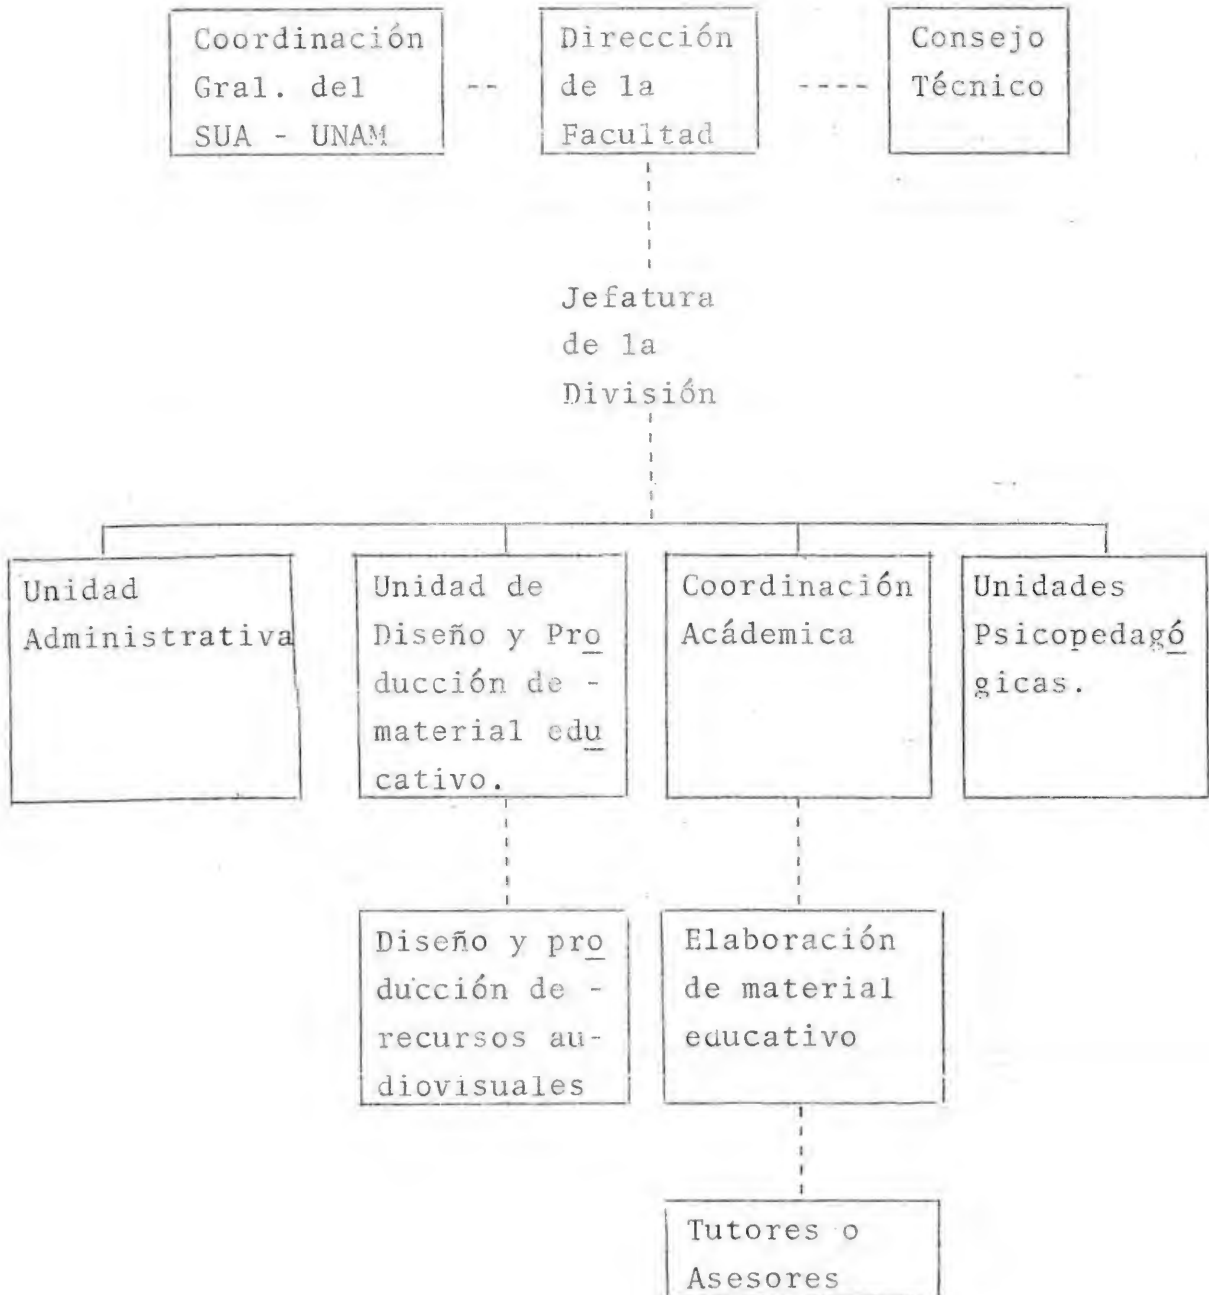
Coordinación Gral. del SUA - UNAM

Dirección de la Facultad

Consejo Técnico

Jefatura de la División

Unidad Administrativa

Unidad de Diseño y Producción de material educativo.

Coordinación Acádemica

Unidades Psicopedagógicas.

Diseño y producción de recursos audiovisuales

Elaboración de material educativo

Tutores o Asesores